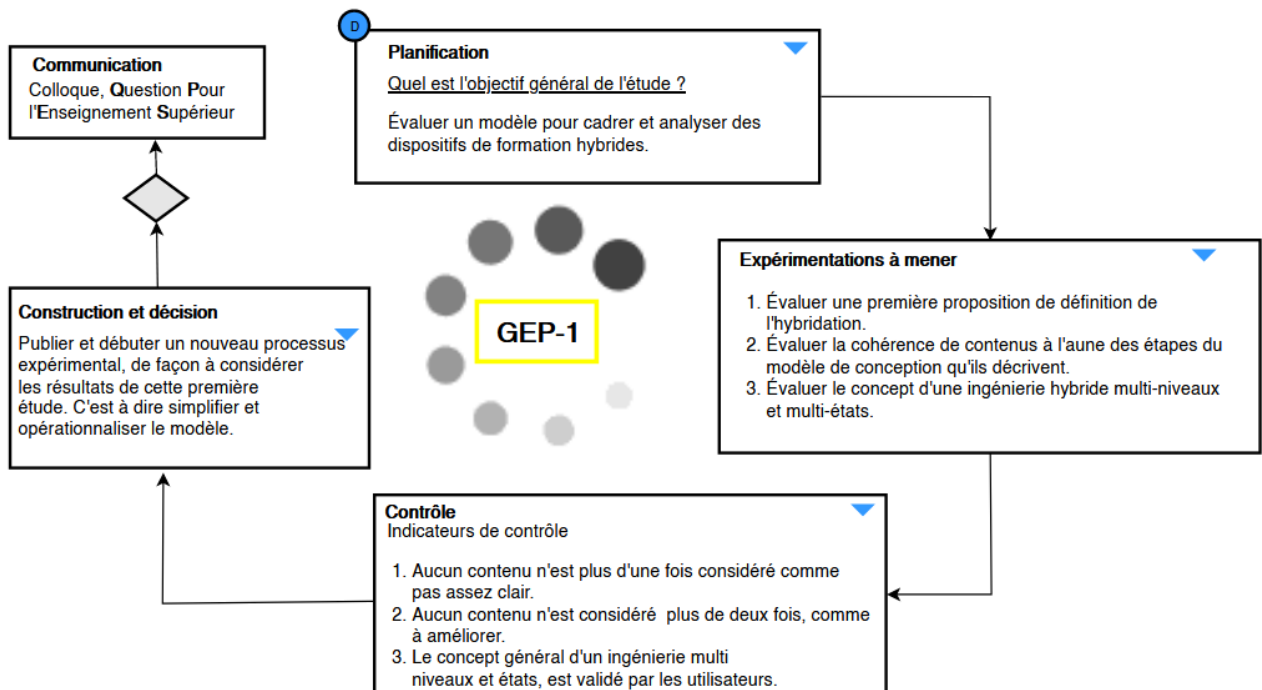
D

**Planification**

Quel est l'objectif général de l'étude ?

Évaluer un modèle pour cadrer et analyser des dispositifs de formation hybrides.

**Communication**

Colloque, Question Pour l'Enseignement Supérieur

GEP-1

**Expérimentations à mener**

1. Évaluer une première proposition de définition de l'hybridation.
2. Évaluer la cohérence de contenus à l'aune des étapes du modèle de conception qu'ils décrivent.
3. Évaluer le concept d'une ingénierie hybride multi-niveaux et multi-états.

**Construction et décision**

Publier et débuter un nouveau processus expérimental, de façon à considérer les résultats de cette première étude. C'est à dire simplifier et opérationnaliser le modèle.

**Contrôle**

Indicateurs de contrôle

1. Aucun contenu n'est plus d'une fois considéré comme pas assez clair.
2. Aucun contenu n'est considéré plus de deux fois, comme à améliorer.
3. Le concept général d'un ingénierie multi niveaux et états, est validé par les utilisateurs.